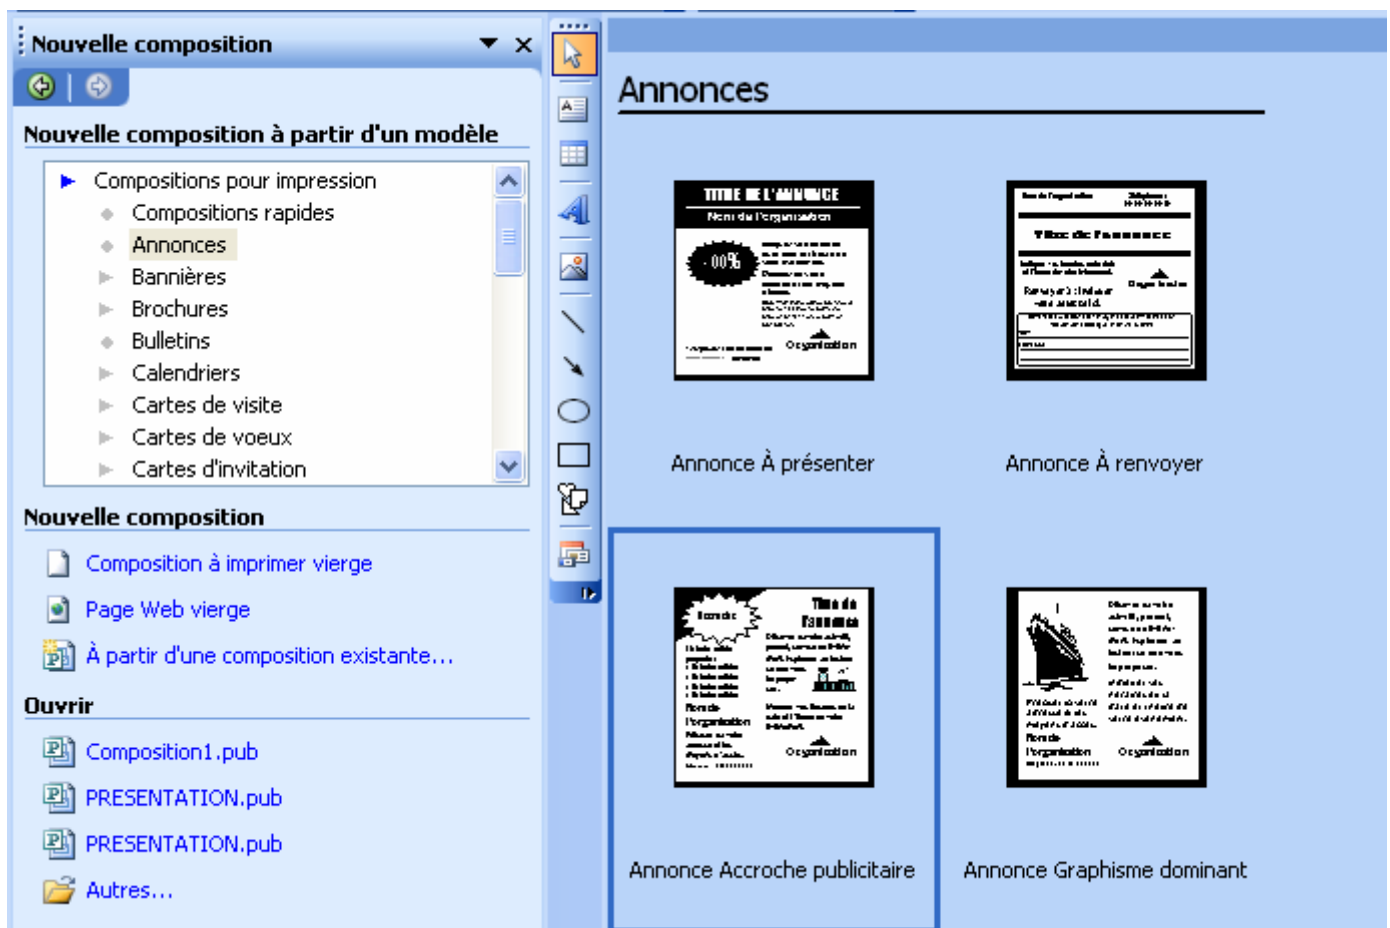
Nouvelle composition

Nouvelle composition à partir d'un modèle

Compositions pour impression
Compositions rapides
Annonces
Bannières
Brochures
Bulletins
Calendriers
Cartes de visite
Cartes de voeux
Cartes d'invitation

Nouvelle composition

Composition à imprimer vierge
Page Web vierge
À partir d'une composition existante...

Ouvrir

Composition1.pub
PRESENTATION.pub
PRESENTATION.pub
Autres...

Annonces

TITRE DE L'ANNONCE
Nom de l'organisation
00%
Organisation

Titre de l'annonce
Organisation

Annonce À présenter

Annonce À renvoyer

Titre de l'annonce
Nom de l'organisation
Organisation

Nom de l'organisation
Organisation

Annonce Accroche publicitaire

Annonce Graphisme dominant